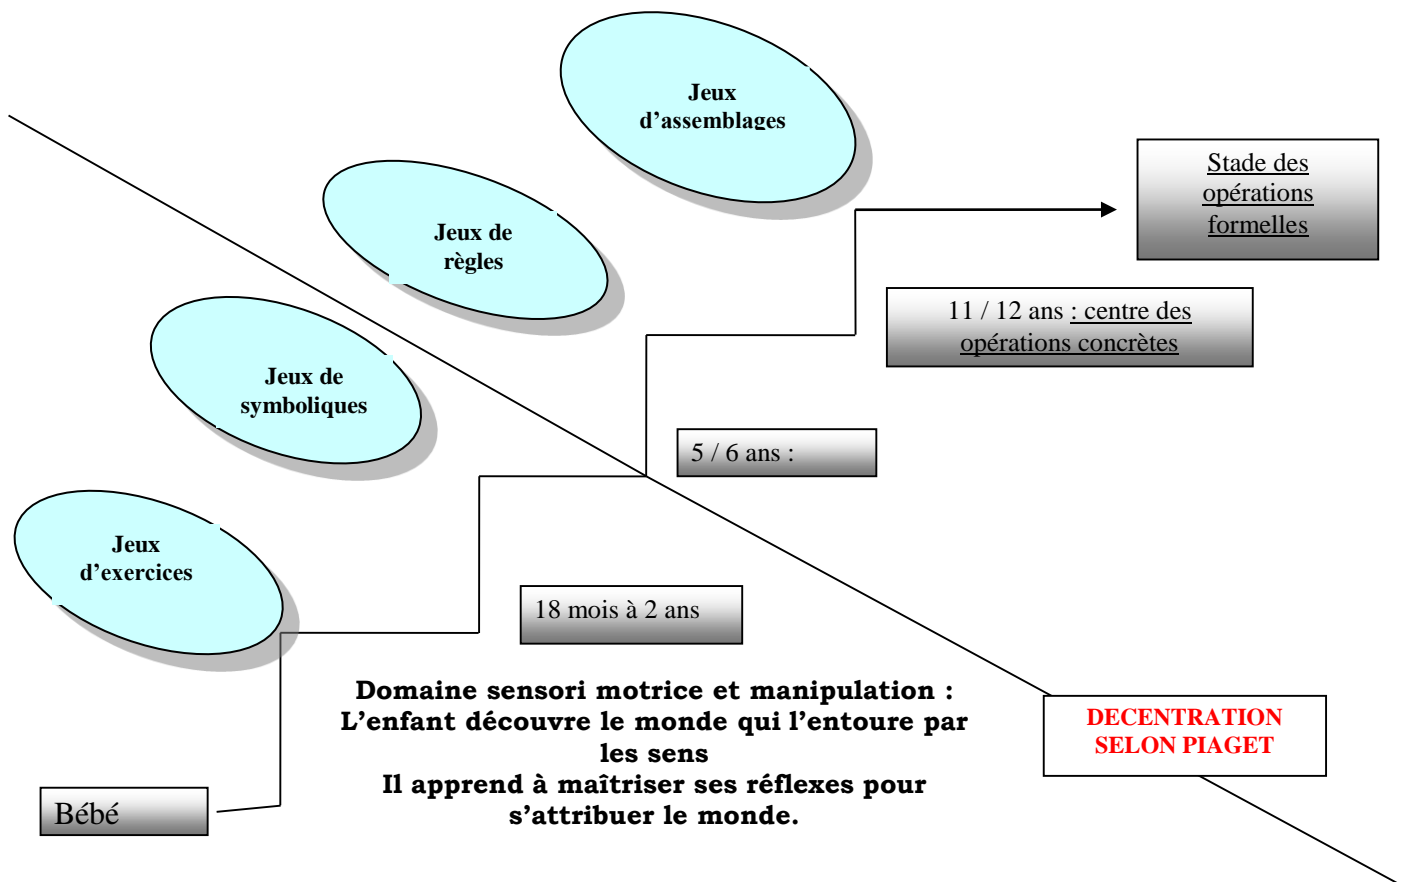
Jeux d’assemblages

Stade des opérations formelles

Jeux de règles

11 / 12 ans : centre des opérations concrètes

Jeux de symboliques

5 / 6 ans :

Jeux d’exercices

18 mois à 2 ans

Domaine sensori motrice et manipulation : L’enfant découvre le monde qui l’entoure par les sens
Il apprend à maîtriser ses réflexes pour s’attribuer le monde.

DECENTRATION SELON PIAGET

Bébé